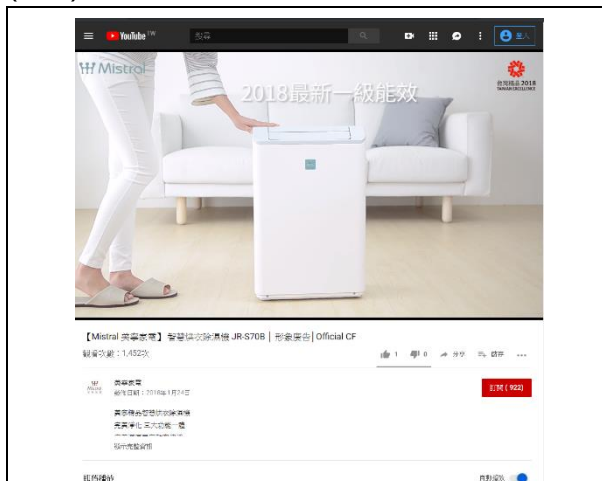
YouTube TW
搜尋
登入
Mistral
2018最新一級能效
台灣精品 2018 TAIWAN EXCELLENCE
【Mistral 美寧家電】智慧抹茶除濕機 JR-S70B｜形象廣告｜Official CF
觀看次數：1,492次
1 0 分享 儲存 ...
美寧家電
發佈日期：2018年1月24日
訂閱 (922)
美寧除濕智慧抹茶除濕機
完美淨化 三大功能一機
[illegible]
顯示完整資訊
自動播放